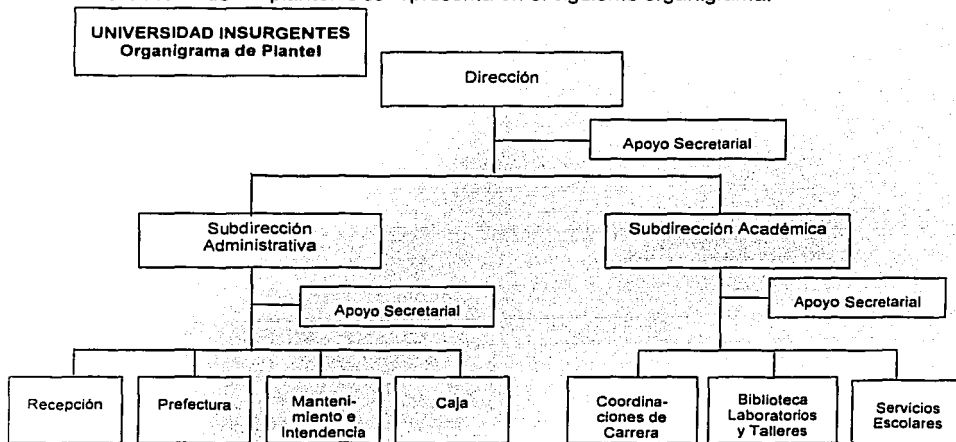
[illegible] se representa en el siguiente organigrama.

UNIVERSIDAD INSURGENTES
Organigrama de Plantel

Dirección

Apoyo Secretarial

Subdirección Administrativa

Subdirección Académica

Apoyo Secretarial

Apoyo Secretarial

Recepción

Prefectura

Mantenimiento e Intendencia

Caja

Coordinaciones de Carrera

Biblioteca Laboratorios y Talleres

Servicios Escolares